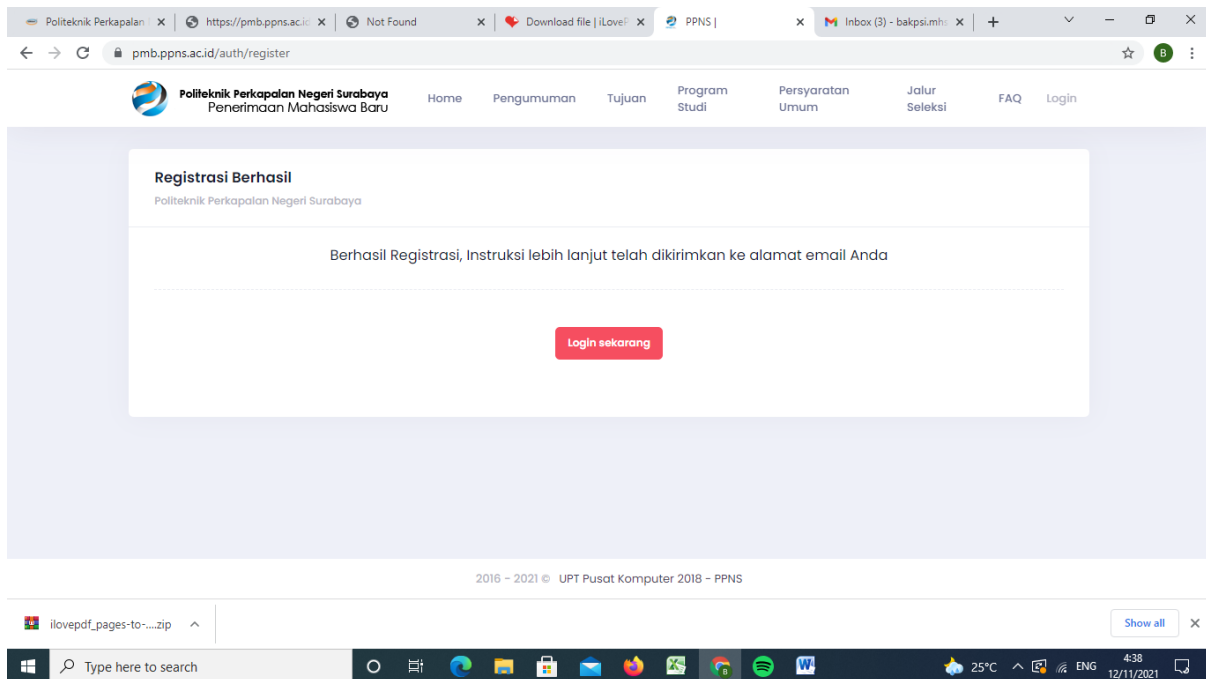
Politeknik Perkapalan | ×
https://pmb.ppns.ac.id ×
Not Found ×
Download file | iLoveP ×
PPNS | ×
Inbox (3) - bakpsi.mhs ×
+

pmb.ppns.ac.id/auth/register

B

Politeknik Perkapalan Negeri Surabaya
Penerimaan Mahasiswa Baru

Home
Pengumuman
Tujuan
Program Studi
Persyaratan Umum
Jalur Seleksi
FAQ
Login

Registrasi Berhasil
Politeknik Perkapalan Negeri Surabaya

Berhasil Registrasi, Instruksi lebih lanjut telah dikirimkan ke alamat email Anda

Login sekarang

2016 - 2021 © UPT Pusat Komputer 2018 - PPNS

ilovepdf_pages-to-....zip

Show all

Type here to search

25°C ENG 4:38 12/11/2021